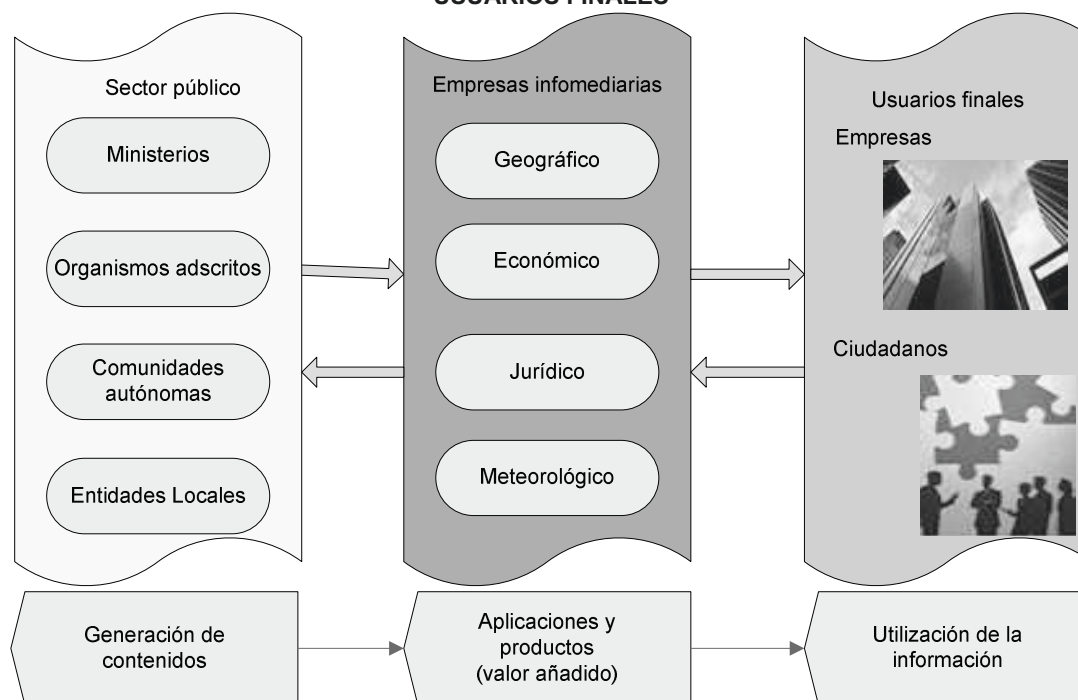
USUARIOS FINALES

Sector público

Ministerios

Organismos adscritos

Comunidades autónomas

Entidades Locales

Empresas infomediarias

Geográfico

Económico

Jurídico

Meteorológico

Usuarios finales

Empresas

Ciudadanos

Generación de contenidos

Aplicaciones y productos (valor añadido)

Utilización de la información